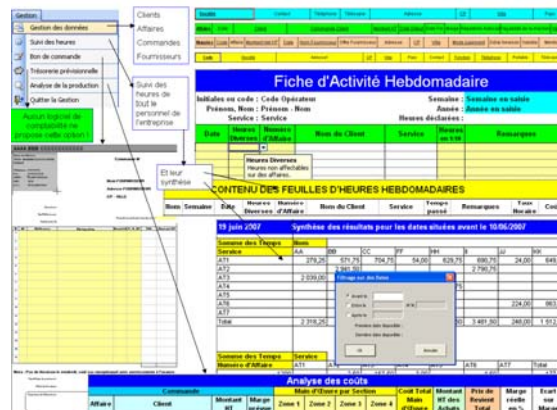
Gestion

Gestion des données

Suivi des heures

Bon de commande

Trésorerie prévisionnelle

Analyse de la production

Quitter la Gestion

Aucun logiciel de comptabilité ne propose cette option !

Clients

Affaires

Commandes

Fournisseurs

Suivi des heures de tout le personnel de l'entreprise

Et leur synthèse

Fiche d'Activité Hebdomadaire

Initiales ou code : Code Opérateur

Prénom, Nom : Prénom - Nom

Service : Service

Semaine : Semaine en saisie

Année : Année en saisie

Heures déclarées :

| Date | Heures Diverses | Numéro d'Affaire | Nom du Client | Service | Heures en 1/100 | Remarques |
|---|---|---|---|---|---|---|

Heures Diverses

Heures non affectables sur des affaires.

CONTENU DES FEUILLES D'HEURES HEBDOMADAIRES

| Nom Semaine | Date | Heures Diverses | Numéro d'Affaire | Nom du Client | Service | Temps passé | Remarques | Taux Horaire | Coût |
|---|---|---|---|---|---|---|---|---|---|

19 juin 2007

Synthèse des résultats pour les dates situées avant le 10/06/2007

Somme des Temps

Service

AT1

AT2

AT3

AT4

AT5

AT6

AT7

Total

Somme des Temps

Service

Numéro d'Affaire

Filtrage sur des dates

OK

Annuler

Analyse des coûts

Commande

Main d'Oeuvre par Section

Affaire

Client

Montant HT

Marge

Zone 1

Zone 2

Zone 3

Zone 4

Coût Total Main d'Oeuvre

Montant HT des Achats

Prix de Revient Total

Marge réelle en %

Ecart

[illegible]